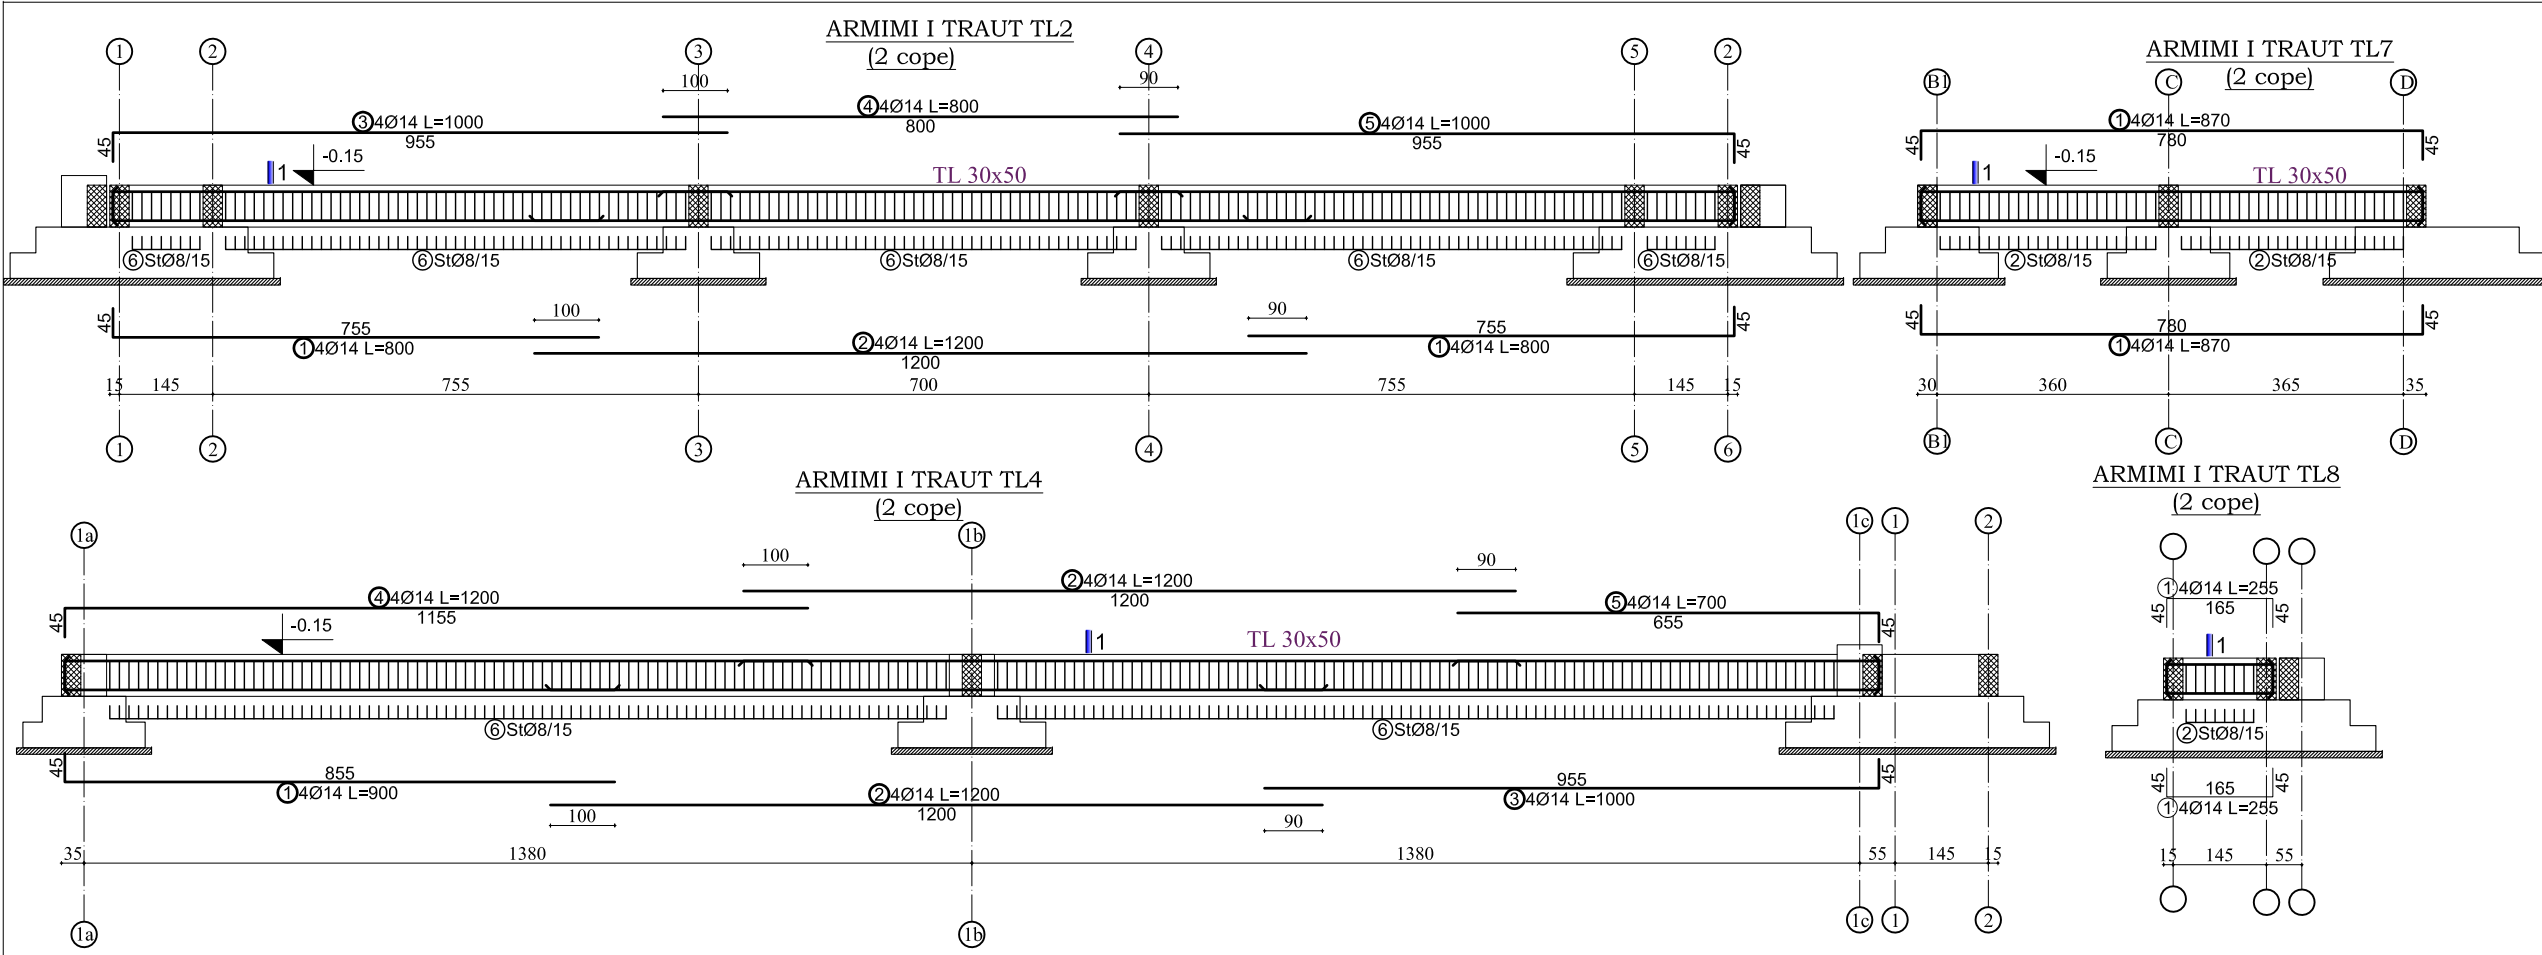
ARMIMI I TRAUT TL2
(2 cope)

1 2 3 4 5 2

100
90
④4Ø14 L=800
800
③4Ø14 L=1000
955
⑤4Ø14 L=1000
955
45
45
1
-0.15
TL 30x50
⑥StØ8/15
⑥StØ8/15
⑥StØ8/15
⑥StØ8/15
⑥StØ8/15
45
45
100
90
755
755
①4Ø14 L=800
②4Ø14 L=1200
1200
①4Ø14 L=800
15 145 755 700 755 145 15

1 2 3 4 5 6

ARMIMI I TRAUT TL7
(2 cope)

B1 C D

①4Ø14 L=870
780
45
45
1
-0.15
TL 30x50
②StØ8/15
②StØ8/15
45
45
780
①4Ø14 L=870
30 360 365 35

B1 C D

ARMIMI I TRAUT TL4
(2 cope)

1a 1b 1c 1 2

100
90
②4Ø14 L=1200
1200
④4Ø14 L=1200
1155
⑤4Ø14 L=700
655
45
-0.15
45
1
TL 30x50
⑥StØ8/15
⑥StØ8/15
45
855
①4Ø14 L=900
②4Ø14 L=1200
1200
955
③4Ø14 L=1000
45
100
90
35 1380 1380 55 145 15

1a 1b 1c 1 2

ARMIMI I TRAUT TL8
(2 cope)

①4Ø14 L=255
165
45
45
1
②StØ8/15
45
45
165
①4Ø14 L=255
15 145 55